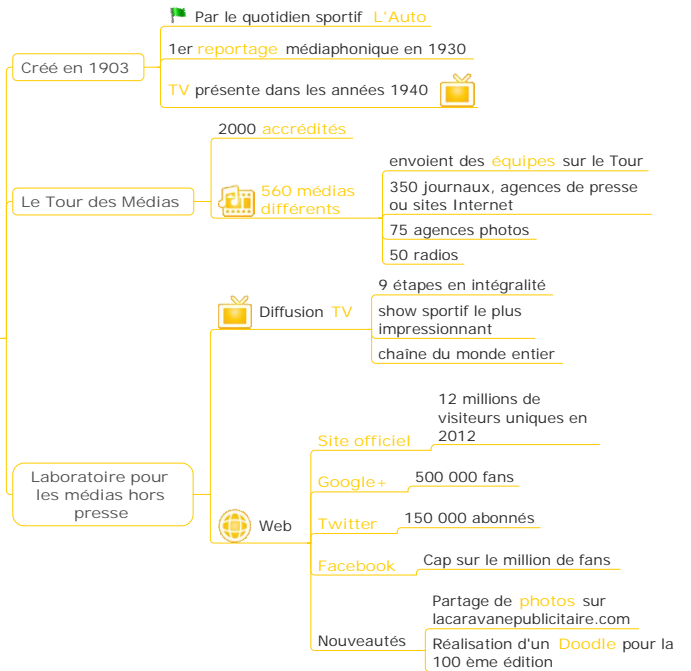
Créé en 1903

Par le quotidien sportif L'Auto

1er reportage médiaphonique en 1930

TV présente dans les années 1940

Le Tour des Médias

2000 accrédités

560 médias différents

envoient des équipes sur le Tour

350 journaux, agences de presse ou sites Internet

75 agences photos

50 radios

Laboratoire pour les médias hors presse

Diffusion TV

9 étapes en intégralité

show sportif le plus impressionnant

chaîne du monde entier

Web

Site officiel

12 millions de visiteurs uniques en 2012

Google+

500 000 fans

Twitter

150 000 abonnés

Facebook

Cap sur le million de fans

Nouveautés

Partage de photos sur lacaravanepublicitaire.com

Réalisation d'un Doodle pour la 100 ème édition